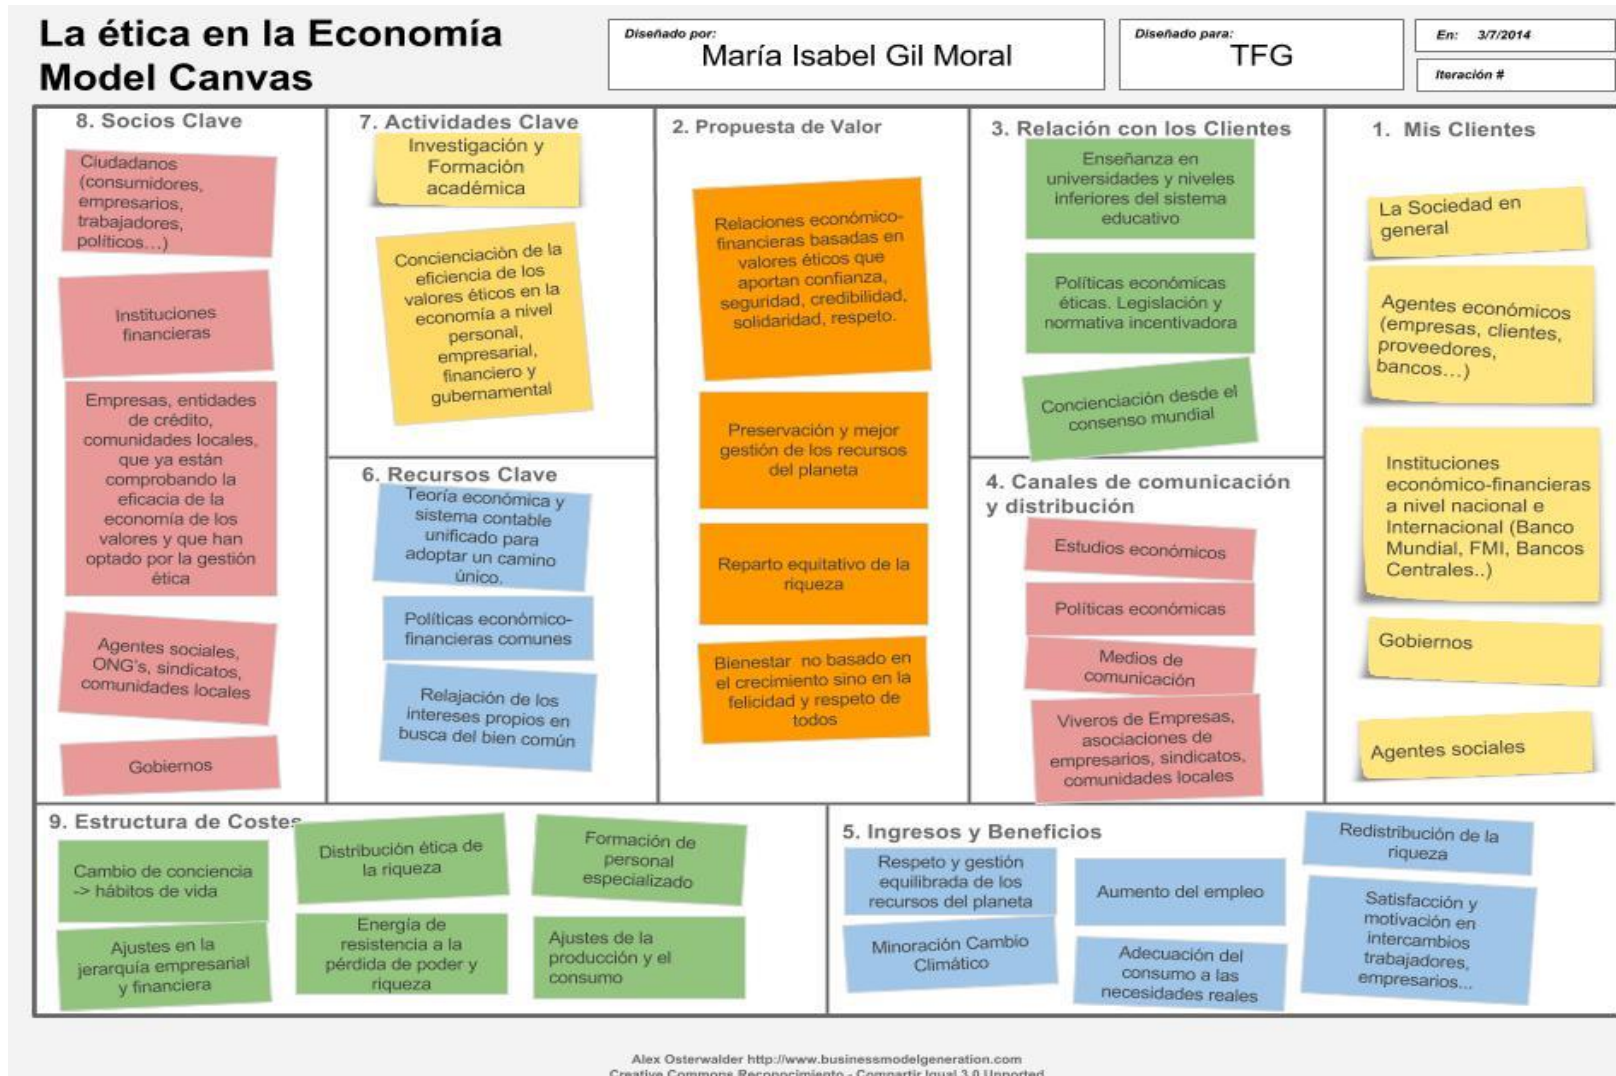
La ética en la Economía Model Canvas

Diseñado por:
María Isabel Gil Moral

Diseñado para:
TFG

En: 3/7/2014

Iteración #

8. Socios Clave

Ciudadanos (consumidores, empresarios, trabajadores, políticos…)

Instituciones financieras

Empresas, entidades de crédito, comunidades locales, que ya están comprobando la eficacia de la economía de los valores y que han optado por la gestión ética

Agentes sociales, ONG's, sindicatos, comunidades locales

Gobiernos

7. Actividades Clave

Investigación y Formación académica

Concienciación de la eficiencia de los valores éticos en la economía a nivel personal, empresarial, financiero y gubernamental

6. Recursos Clave

Teoría económica y sistema contable unificado para adoptar un camino único.

Políticas económico-financieras comunes

Relajación de los intereses propios en busca del bien común

2. Propuesta de Valor

Relaciones económico-financieras basadas en valores éticos que aportan confianza, seguridad, credibilidad, solidaridad, respeto.

Preservación y mejor gestión de los recursos del planeta

Reparto equitativo de la riqueza

Bienestar no basado en el crecimiento sino en la felicidad y respeto de todos

3. Relación con los Clientes

Enseñanza en universidades y niveles inferiores del sistema educativo

Políticas económicas éticas. Legislación y normativa incentivadora

Concienciación desde el consenso mundial

4. Canales de comunicación y distribución

Estudios económicos

Políticas económicas

Medios de comunicación

Viveros de Empresas, asociaciones de empresarios, sindicatos, comunidades locales

1. Mis Clientes

La Sociedad en general

Agentes económicos (empresas, clientes, proveedores, bancos…)

Instituciones económico-financieras a nivel nacional e Internacional (Banco Mundial, FMI, Bancos Centrales..)

Gobiernos

Agentes sociales

9. Estructura de Costes

Cambio de conciencia -> hábitos de vida

Ajustes en la jerarquía empresarial y financiera

Distribución ética de la riqueza

Energía de resistencia a la pérdida de poder y riqueza

Formación de personal especializado

Ajustes de la producción y el consumo

5. Ingresos y Beneficios

Respeto y gestión equilibrada de los recursos del planeta

Minoración Cambio Climático

Aumento del empleo

Adecuación del consumo a las necesidades reales

Redistribución de la riqueza

Satisfacción y motivación en intercambios trabajadores, empresarios...

Alex Osterwalder http://www.businessmodelgeneration.com
Creative Commons Reconocimiento - Compartir Igual 3.0 Unported